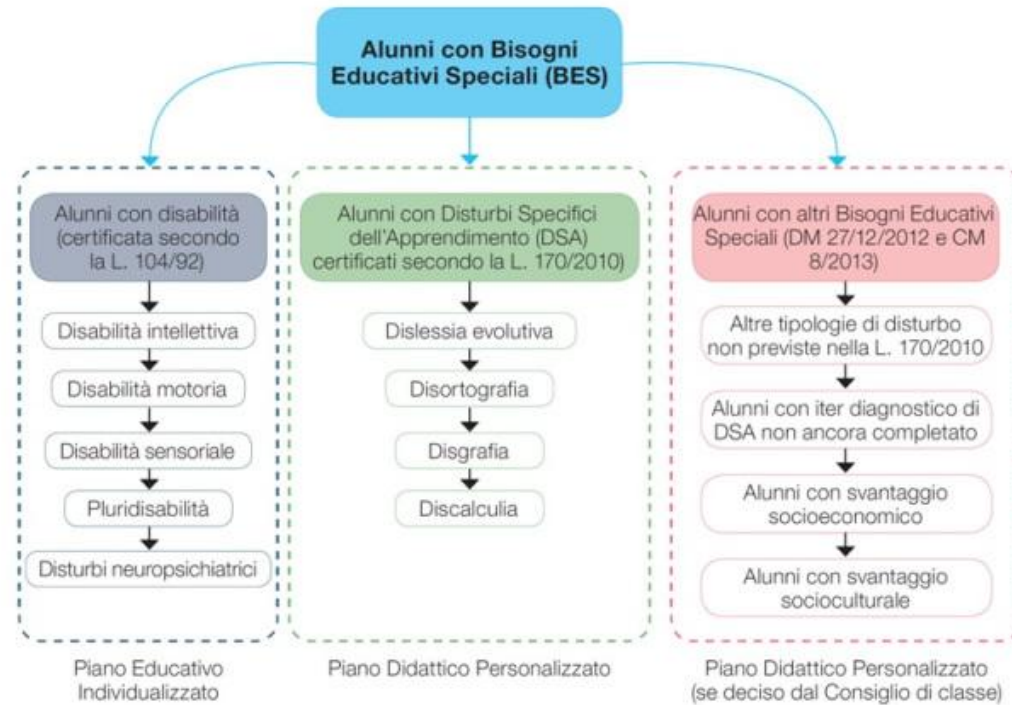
Alunni con Bisogni Educativi Speciali (BES)

Alunni con disabilità (certificata secondo la L. 104/92)

Disabilità intellettiva

Disabilità motoria

Disabilità sensoriale

Pluridisabilità

Disturbi neuropsichiatrici

Piano Educativo Individualizzato

Alunni con Disturbi Specifici dell'Apprendimento (DSA) certificati secondo la L. 170/2010)

Dislessia evolutiva

Disortografia

Disgrafia

Discalculia

Piano Didattico Personalizzato

Alunni con altri Bisogni Educativi Speciali (DM 27/12/2012 e CM 8/2013)

Altre tipologie di disturbo non previste nella L. 170/2010

Alunni con iter diagnostico di DSA non ancora completato

Alunni con svantaggio socioeconomico

Alunni con svantaggio socioculturale

Piano Didattico Personalizzato (se deciso dal Consiglio di classe)